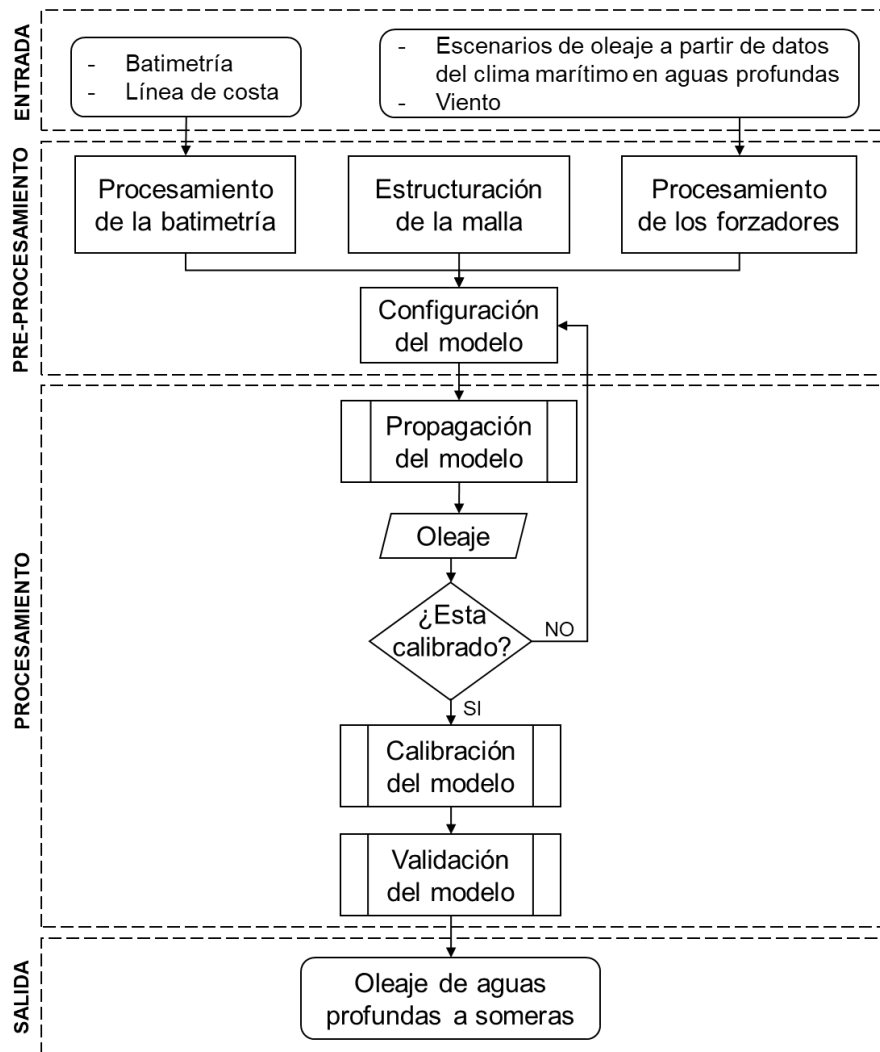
ENTRADA

- Batimetría
- Línea de costa

- Escenarios de oleaje a partir de datos del clima marítimo en aguas profundas
- Viento

PRE-PROCESAMIENTO

Procesamiento de la batimetría

Estructuración de la malla

Procesamiento de los forzadores

Configuración del modelo

PROCESAMIENTO

Propagación del modelo

Oleaje

¿Esta calibrado?

NO

SI

Calibración del modelo

Validación del modelo

SALIDA

Oleaje de aguas profundas a someras